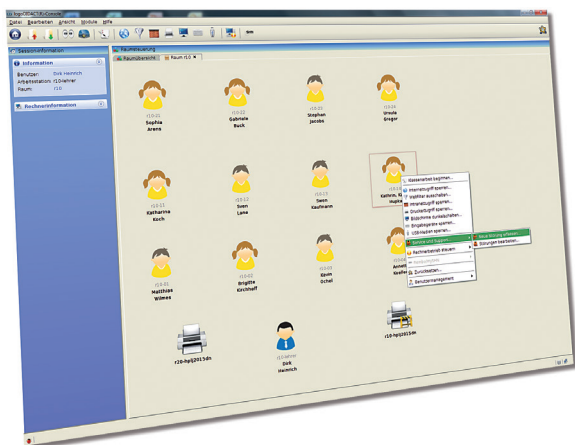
Datei Bearbeiten Ansicht Module Hilfe

Sessioninformation

Information

Benutzer: Dirk Heinrich
Arbeitsstation: r10-lehrer
Raum: r10

Rechnerinformation

Raumsteuerung

Raumübersicht

Raum r10

Sophia Arens

Gabriele Beck

Stephan Jacobs

Ursula Enger

Katharina Koch

Sven Lang

Sven Kaufmann

Kathrin Mayer

Matthias Wilms

Brigitte Kirchhoff

Kevin Ochel

Anna Nolte

r10-hplj2015dn

Dirk Heinrich

r10-hplj2015dn

Klassenarbeit beginnen...
Internetzugriff sperren...
Webfilter ausschalten...
Intranetzugriff sperren...
Druckerzugriff sperren...
Bildschirme dunkelschalten...
Eingabegeräte sperren...
USB-Medien sperren...
Service und Support
Rechnerbetrieb steuern
Zurücksetzen...
Benutzermanagement

Neue Störung erfassen...
Störungen bearbeiten...